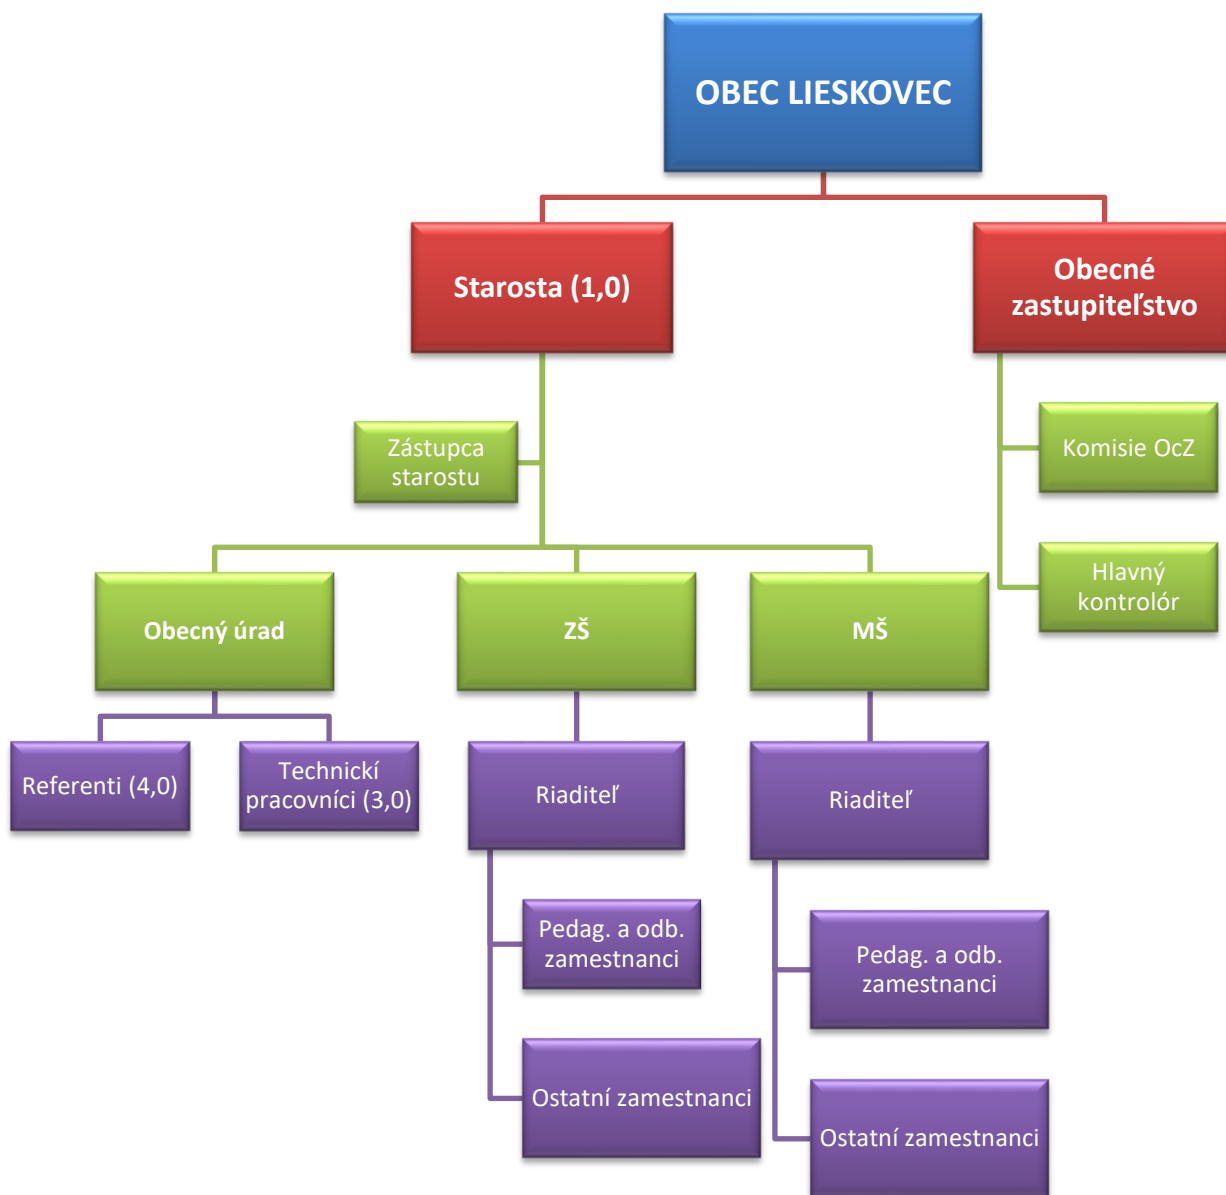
OBEC LIESKOVEC

Starosta (1,0)

Obecné zastupiteľstvo

Zástupca starostu

Komisie OcZ

Hlavný kontrolór

Obecný úrad

ZŠ

MŠ

Referenti (4,0)

Technickí pracovníci (3,0)

Riaditeľ

Riaditeľ

Pedag. a odb. zamestnanci

Pedag. a odb. zamestnanci

Ostatní zamestnanci

Ostatní zamestnanci